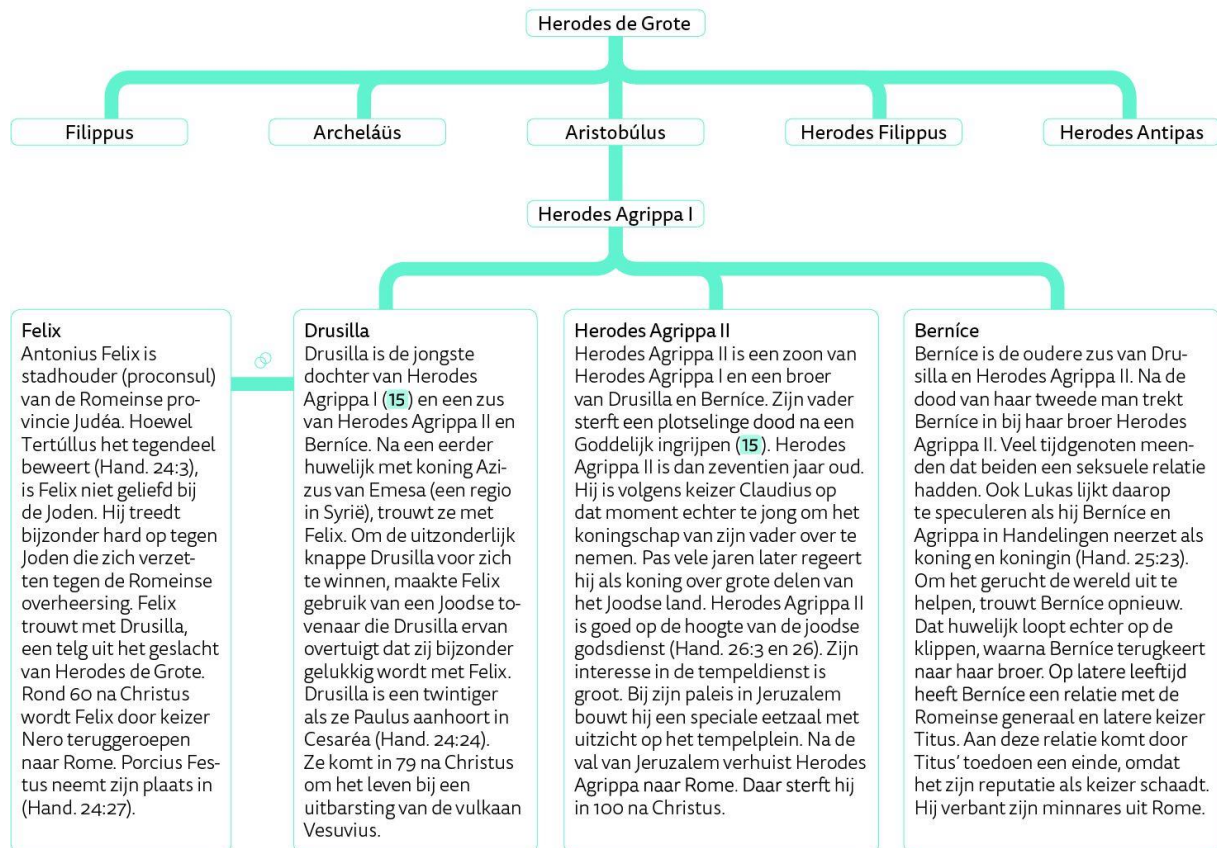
Herodes de Grote

Filippus

Archeláüs

Aristobúlus

Herodes Filippus

Herodes Antipas

Herodes Agrippa I

Felix
Antonius Felix is stadhouder (proconsul) van de Romeinse provincie Judéa. Hoewel Tertúllus het tegendeel beweert (Hand. 24:3), is Felix niet geliefd bij de Joden. Hij treedt bijzonder hard op tegen Joden die zich verzetten tegen de Romeinse overheersing. Felix trouwt met Drusilla, een telg uit het geslacht van Herodes de Grote. Rond 60 na Christus wordt Felix door keizer Nero teruggeroepen naar Rome. Porcius Festus neemt zijn plaats in (Hand. 24:27).

Drusilla
Drusilla is de jongste dochter van Herodes Agrippa I (15) en een zus van Herodes Agrippa II en Berníce. Na een eerder huwelijk met koning Azizus van Emesa (een regio in Syrië), trouwt ze met Felix. Om de uitzonderlijk knappe Drusilla voor zich te winnen, maakte Felix gebruik van een Joodse tovenaar die Drusilla ervan overtuigt dat zij bijzonder gelukkig wordt met Felix. Drusilla is een twintiger als ze Paulus aanhoort in Cesaréa (Hand. 24:24). Ze komt in 79 na Christus om het leven bij een uitbarsting van de vulkaan Vesuvius.

Herodes Agrippa II
Herodes Agrippa II is een zoon van Herodes Agrippa I en een broer van Drusilla en Berníce. Zijn vader sterft een plotselinge dood na een Goddelijk ingrijpen (15). Herodes Agrippa II is dan zeventien jaar oud. Hij is volgens keizer Claudius op dat moment echter te jong om het koningschap van zijn vader over te nemen. Pas vele jaren later regeert hij als koning over grote delen van het Joodse land. Herodes Agrippa II is goed op de hoogte van de joodse godsdienst (Hand. 26:3 en 26). Zijn interesse in de tempeldienst is groot. Bij zijn paleis in Jeruzalem bouwt hij een speciale eetzaal met uitzicht op het tempelplein. Na de val van Jeruzalem verhuist Herodes Agrippa naar Rome. Daar sterft hij in 100 na Christus.

Berníce
Berníce is de oudere zus van Drusilla en Herodes Agrippa II. Na de dood van haar tweede man trekt Berníce in bij haar broer Herodes Agrippa II. Veel tijdgenoten meenden dat beiden een seksuele relatie hadden. Ook Lukas lijkt daarop te speculeren als hij Berníce en Agrippa in Handelingen neerzet als koning en koningin (Hand. 25:23). Om het gerucht de wereld uit te helpen, trouwt Berníce opnieuw. Dat huwelijk loopt echter op de klippen, waarna Berníce terugkeert naar haar broer. Op latere leeftijd heeft Berníce een relatie met de Romeinse generaal en latere keizer Titus. Aan deze relatie komt door Titus' toedoen een einde, omdat het zijn reputatie als keizer schaadt. Hij verbant zijn minnares uit Rome.